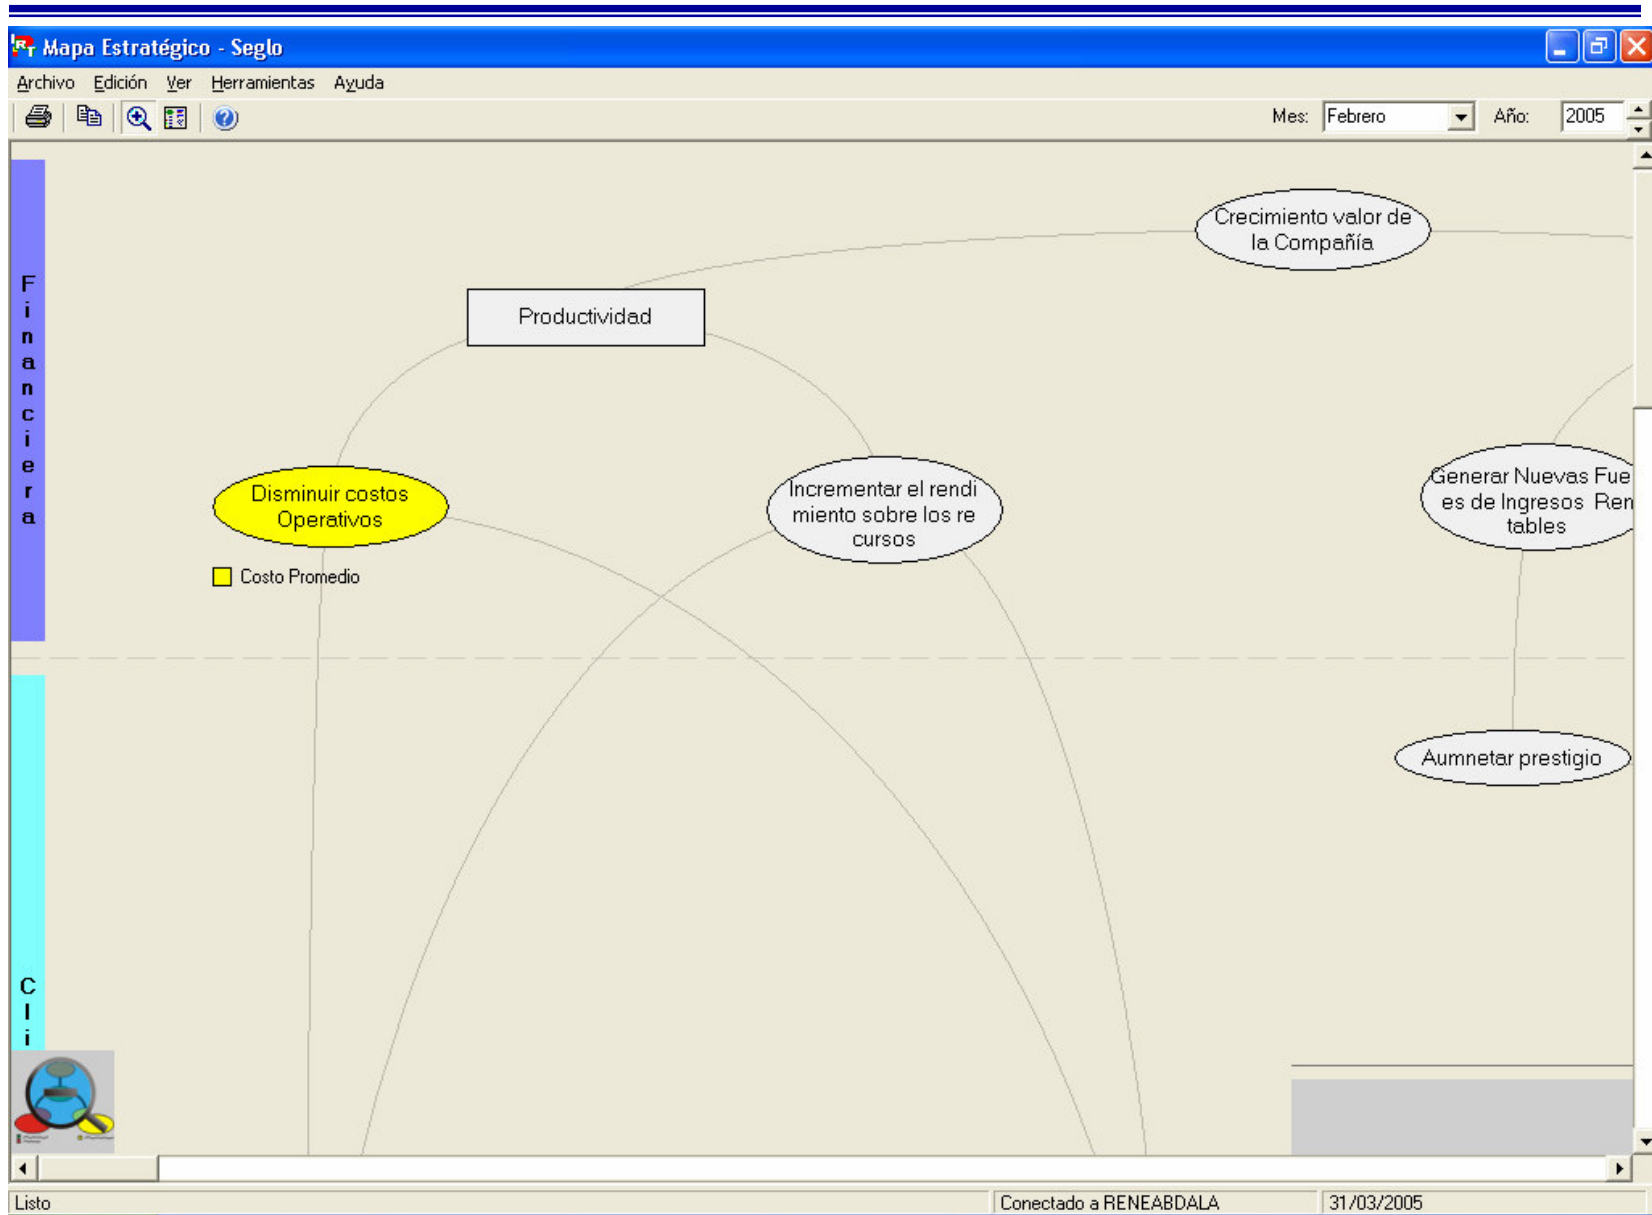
Mapa Estratégico - Seglo

Archivo Edición Ver Herramientas Ayuda

Mes: Febrero Año: 2005

Financiera

Crecimiento valor de la Compañía

Productividad

Disminuir costos Operativos

Costo Promedio

Incrementar el rendimiento sobre los recursos

Generar Nuevas Fuees de Ingresos Rentables

Aumnetar prestigio

Cli

Listo

Conectado a RENEABDALA

31/03/2005